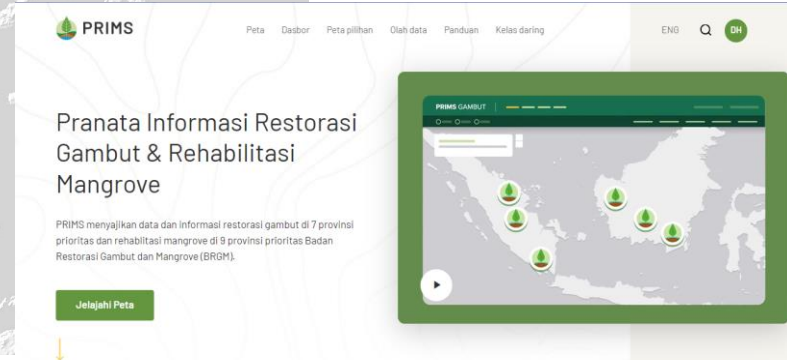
PRIMS

Peta Dasbor Peta pilihan Olah data Panduan Kelas daring

ENG DH

Pranata Informasi Restorasi Gambut & Rehabilitasi Mangrove

PRIMS menyajikan data dan informasi restorasi gambut di 7 provinsi prioritas dan rehabilitasi mangrove di 9 provinsi prioritas Badan Restorasi Gambut dan Mangrove (BRGM).

Jelajahi Peta

PRIMS GAMBUT